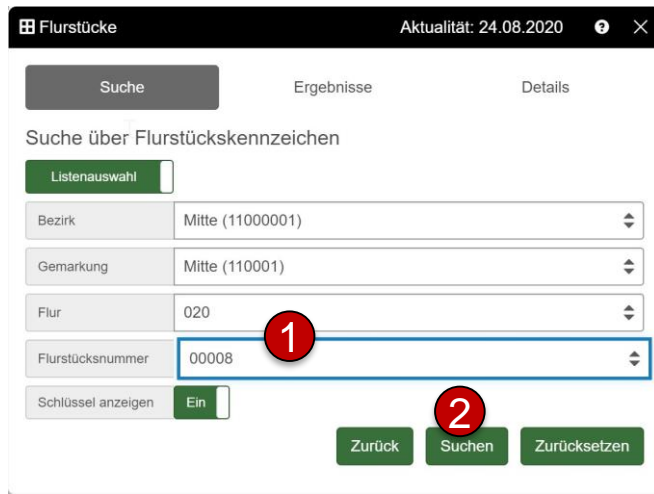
Flurstücke
Aktualität: 24.08.2020

Suche
Ergebnisse
Details

Suche über Flurstückskennzeichen

Listenauswahl

| Bezirk | Mitte (11000001) |
|---|---|
| Gemarkung | Mitte (110001) |
| Flur | 020 |
| Flurstücksnummer | 00008 |
| Schlüssel anzeigen | Ein |

1
2

Zurück
Suchen
Zurücksetzen